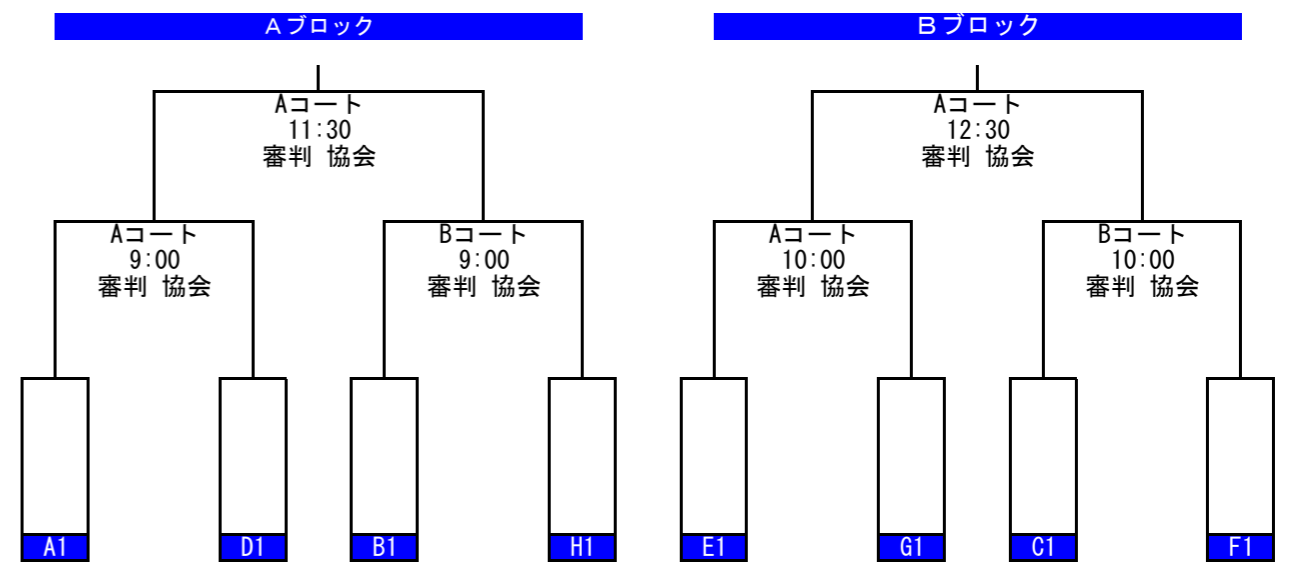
Aブロック

Aコート
11:30
審判 協会

Aコート
9:00
審判 協会

Bコート
9:00
審判 協会

A1

D1

B1

H1

Bブロック

Aコート
12:30
審判 協会

Aコート
10:00
審判 協会

Bコート
10:00
審判 協会

E1

G1

C1

F1